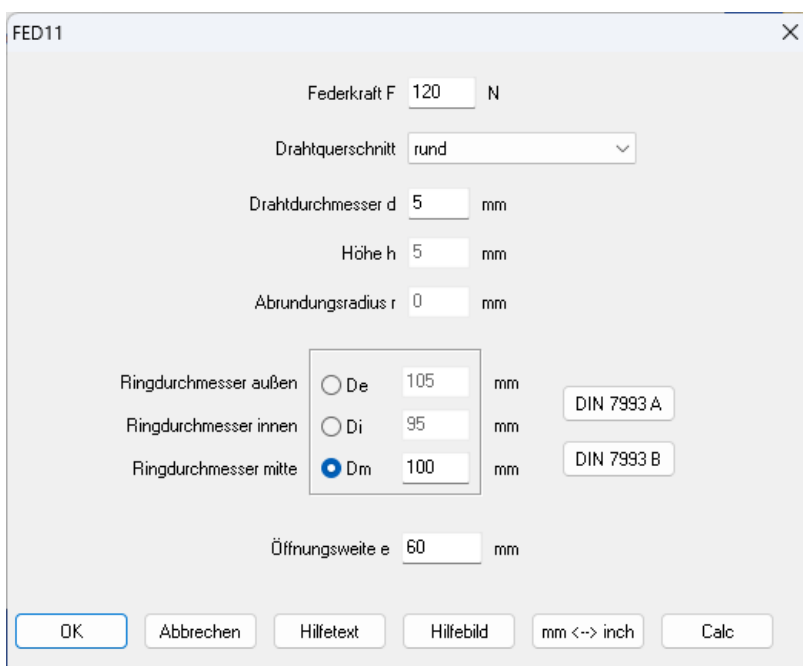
FED11
×

Federkraft F 120 N

Drahtquerschnitt rund

Drahtdurchmesser d 5 mm

Höhe h 5 mm

Abrundungsradius r 0 mm

Ringdurchmesser außen De 105 mm
Ringdurchmesser innen Di 95 mm
Ringdurchmesser mitte Dm 100 mm

DIN 7993 A
DIN 7993 B

Öffnungsweite e 60 mm

OK | Abbrechen | Hilfetext | Hilfebild | mm <--> inch | Calc